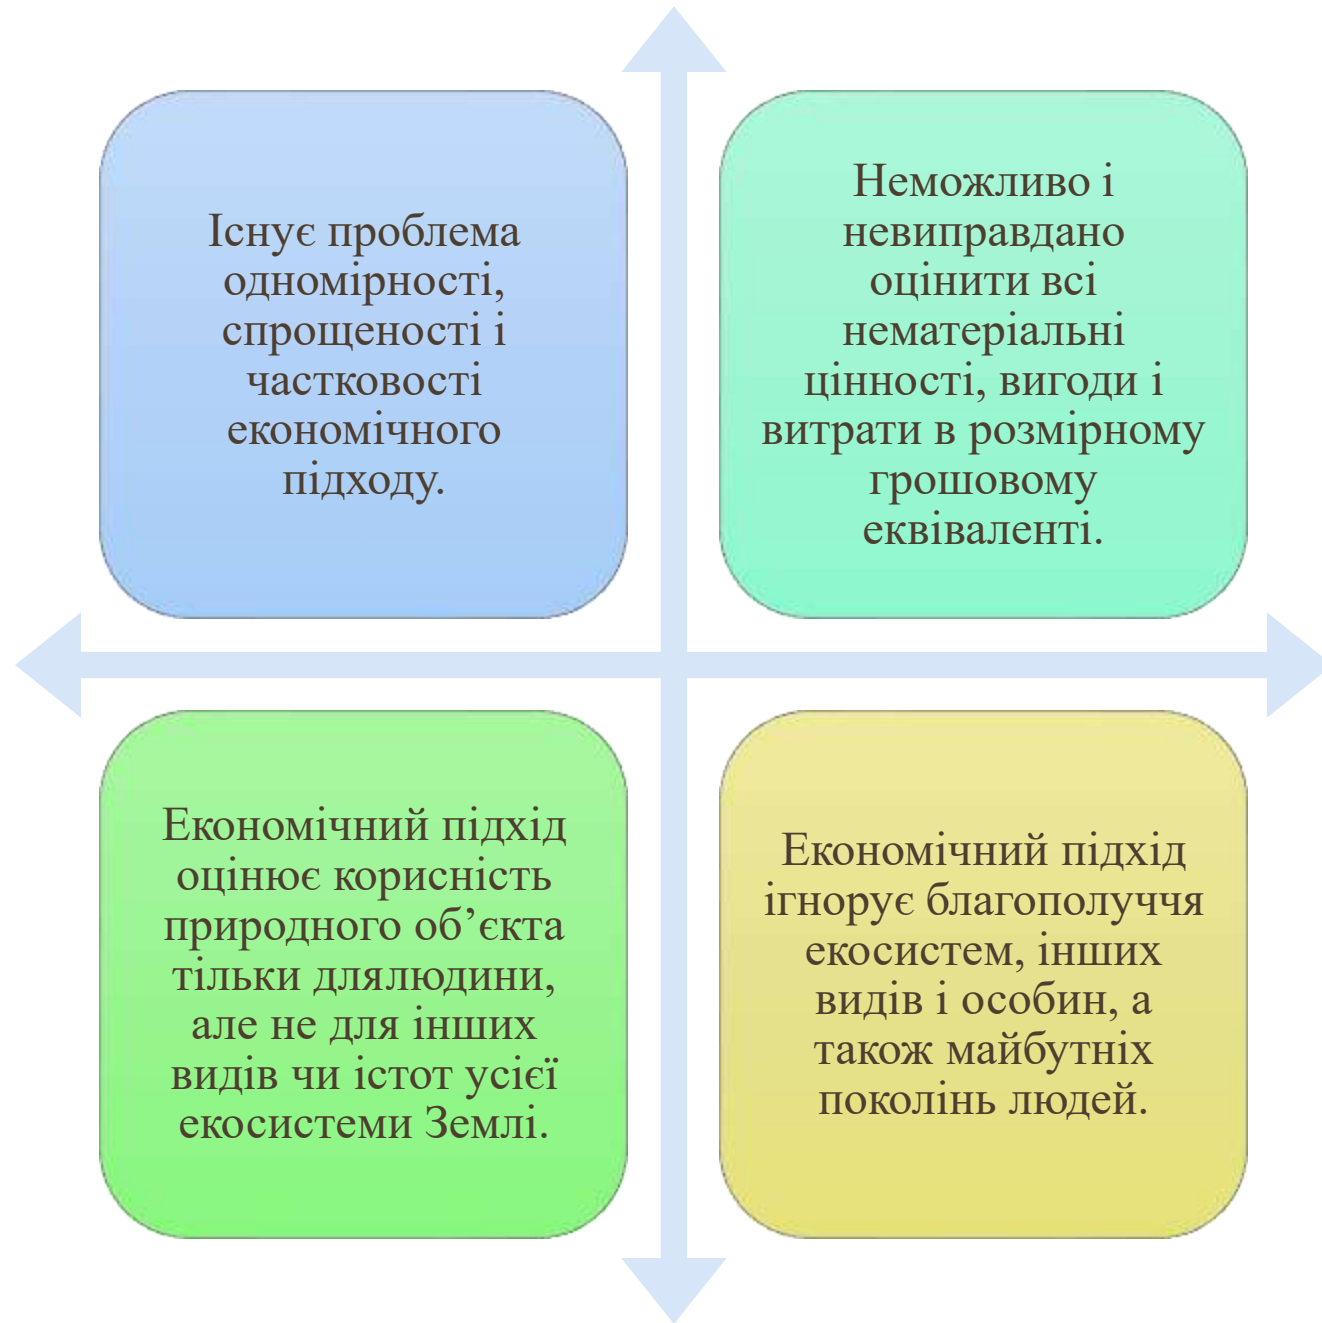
Існує проблема одномірності, спрощеності і частковості економічного підходу.

Неможливо і невиправдано оцінити всі нематеріальні цінності, вигоди і витрати в розмірному грошовому еквіваленті.

Економічний підхід оцінює корисність природного об’єкта тільки длялюдини, але не для інших видів чи істот усієї екосистеми Землі.

Економічний підхід ігнорує благополуччя екосистем, інших видів і особин, а також майбутніх поколінь людей.